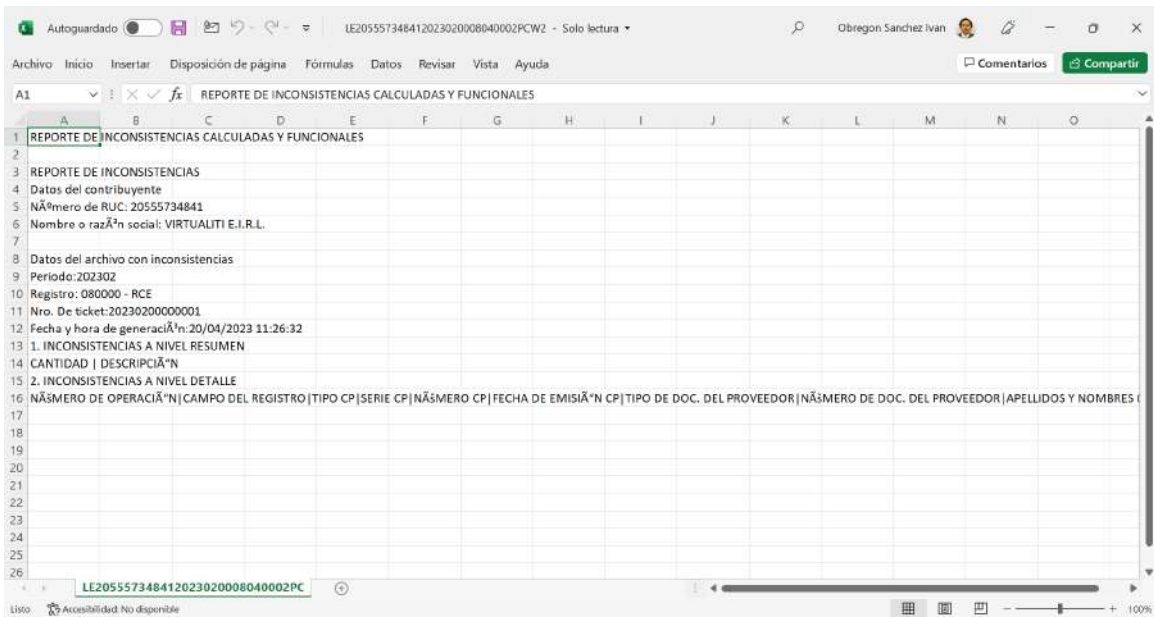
Autoguardado LE20555734841202302000804000 2PCW2 - Solo lectura Obregon Sanchez Ivan

Archivo Inicio Insertar Disposición de página Fórmulas Datos Revisar Vista Ayuda Comentarios Compartir

A1 REPORTE DE INCONSISTENCIAS CALCULADAS Y FUNCIONALES

| | A | B | C | D | E | F | G | H | I | J | K | L | M | N | O |
|---|---|---|---|---|---|---|---|---|---|---|---|---|---|---|---|
| 1 | REPORTE DE INCONSISTENCIAS CALCULADAS Y FUNCIONALES | | | | | | | | | | | | | | |
| 2 | | | | | | | | | | | | | | | |
| 3 | REPORTE DE INCONSISTENCIAS | | | | | | | | | | | | | | |
| 4 | Datos del contribuyente | | | | | | | | | | | | | | |
| 5 | NÃºmero de RUC: 20555734841 | | | | | | | | | | | | | | |
| 6 | Nombre o razÃ³n social: VIRTUALITI E.I.R.L. | | | | | | | | | | | | | | |
| 7 | | | | | | | | | | | | | | | |
| 8 | Datos del archivo con inconsistencias | | | | | | | | | | | | | | |
| 9 | Periodo:202302 | | | | | | | | | | | | | | |
| 10 | Registro: 080000 - RCE | | | | | | | | | | | | | | |
| 11 | Nro. De ticket:20230200000001 | | | | | | | | | | | | | | |
| 12 | Fecha y hora de generaciÃ³n:20/04/2023 11:26:32 | | | | | | | | | | | | | | |
| 13 | 1. INCONSISTENCIAS A NIVEL RESUMEN | | | | | | | | | | | | | | |
| 14 | CANTIDAD \| DESCRIPCIÃ"N | | | | | | | | | | | | | | |
| 15 | 2. INCONSISTENCIAS A NIVEL DETALLE | | | | | | | | | | | | | | |
| 16 | NÃšMERO DE OPERACIÃ"N\|CAMPO DEL REGISTRO\|TIPO CP\|SERIE CP\|NÃšMERO CP\|FECHA DE EMISIÃ"N CP\|TIPO DE DOC. DEL PROVEEDOR\|NÃšMERO DE DOC. DEL PROVEEDOR\|APELLIDOS Y NOMBRES ( | | | | | | | | | | | | | | |
| 17 | | | | | | | | | | | | | | | |
| 18 | | | | | | | | | | | | | | | |
| 19 | | | | | | | | | | | | | | | |
| 20 | | | | | | | | | | | | | | | |
| 21 | | | | | | | | | | | | | | | |
| 22 | | | | | | | | | | | | | | | |
| 23 | | | | | | | | | | | | | | | |
| 24 | | | | | | | | | | | | | | | |
| 25 | | | | | | | | | | | | | | | |
| 26 | | | | | | | | | | | | | | | |

LE20555734841202302000804000 2PC

Listo Accesibilidad: No disponible 100%